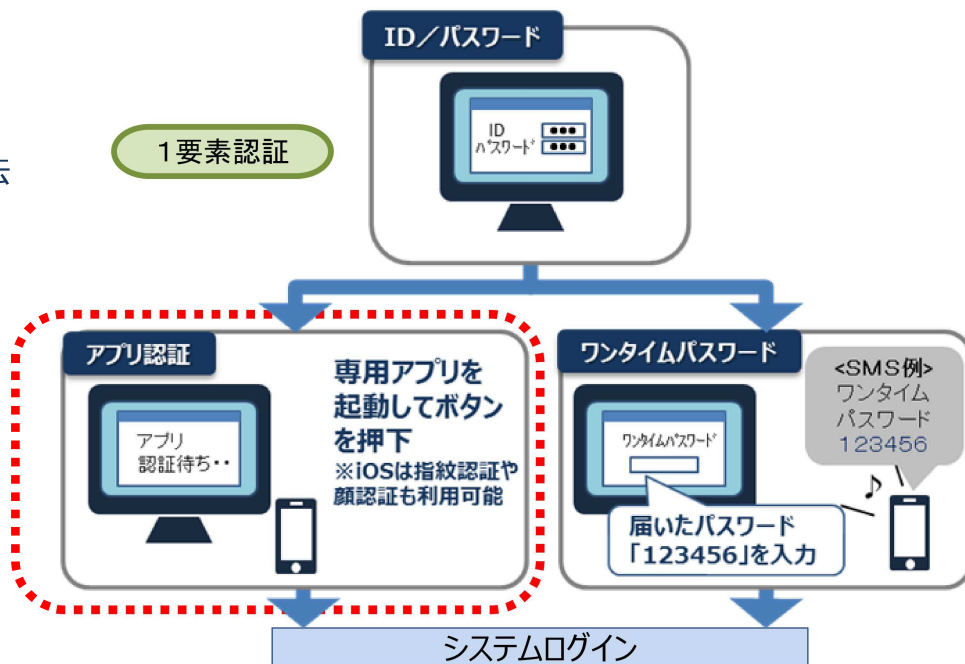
法

1要素認証

ID／パスワード

ID
パスワード

アプリ認証

アプリ
認証待ち・・

専用アプリを起動してボタンを押下
※iOSは指紋認証や顔認証も利用可能

ワンタイムパスワード

ワンタイムパスワード

届いたパスワード「123456」を入力

<SMS例>
ワンタイム
パスワード
123456

システムログイン